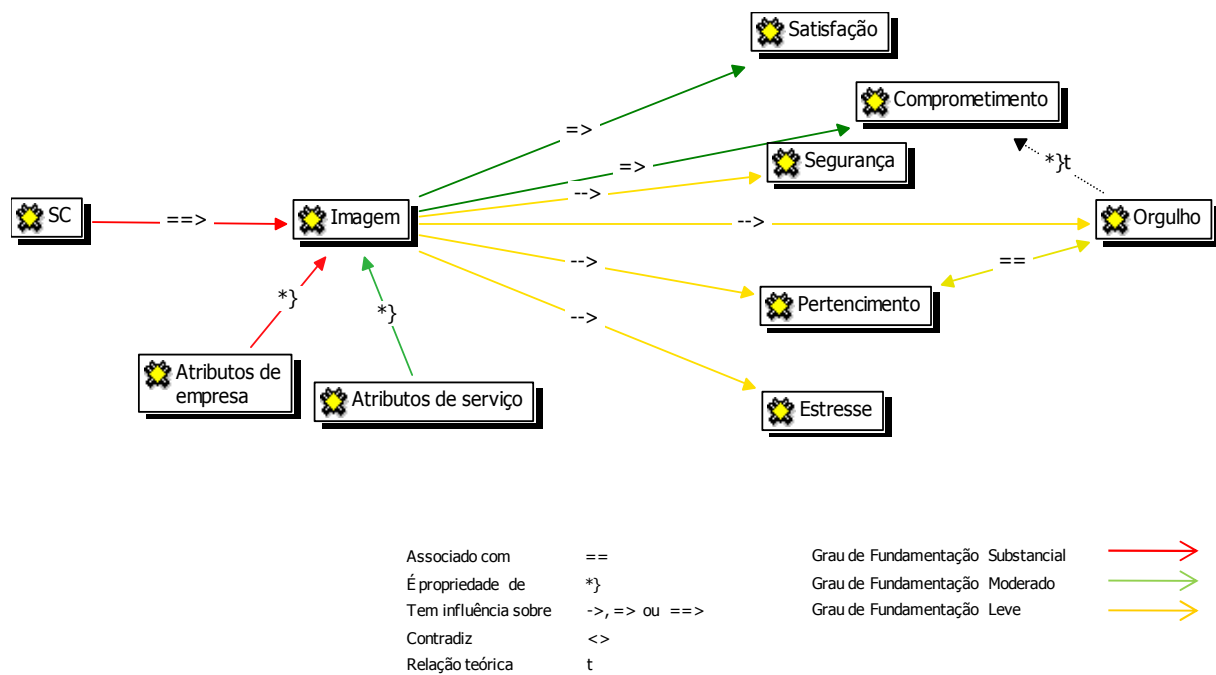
Satisfação

Comprometimento

Segurança

SC

==>

Imagem

=>

=>

-->

-->

*}t

Orgulho

-->

==

Pertencimento

*}

*}

-->

Atributos de empresa

Atributos de serviço

Estresse

| Associado com | == |
|---|---|
| É propriedade de | *} |
| Tem influência sobre | ->, => ou ==> |
| Contradiz | <> |
| Relação teórica | t |

Grau de Fundamentação Substancial

Grau de Fundamentação Moderado

Grau de Fundamentação Leve